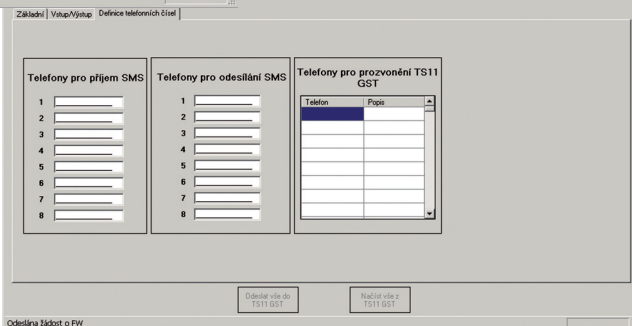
Základní | Vstup/Výstup | Definice telefonních čísel

Telefony pro příjem SMS
1
2
3
4
5
6
7
8

Telefony pro odesílání SMS
1
2
3
4
5
6
7
8

Telefony pro prozvonění TS11 GST

| Telefon | Popis |
|---|---|
| | |

Odeslat vše do TS11 GST

Načíst vše z TS11 GST

Odeslána žádost o FW